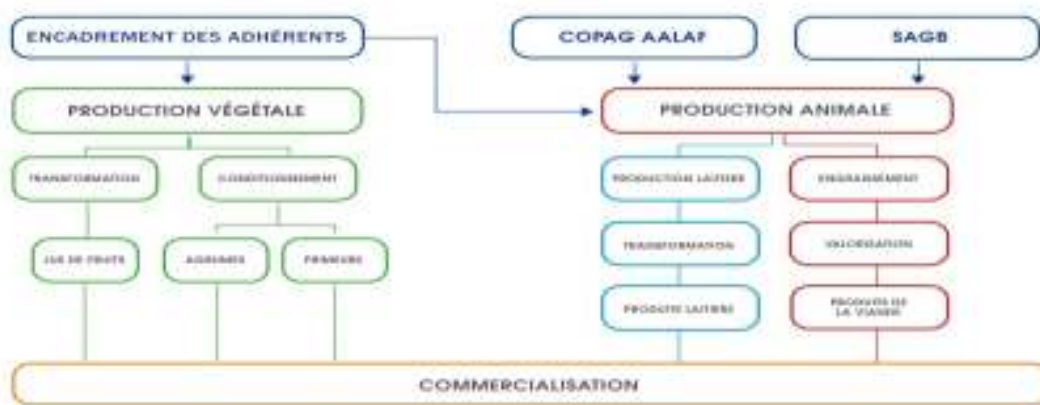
ENCADREMENT DES ADHÉRENTS

COPAG AALAF

SAGB

PRODUCTION VÉGÉTALE

PRODUCTION ANIMALE

TRANSFORMATION

CONDITIONNEMENT

JUS DE FRUITS

AGRUMES

PRIMEURS

PRODUCTION LAITIÈRE

TRANSFORMATION

PRODUITS LAITIERS

ENGRAISSEMENT

VALORISATION

PRODUITS DE LA VIANDE

COMMERCIALISATION